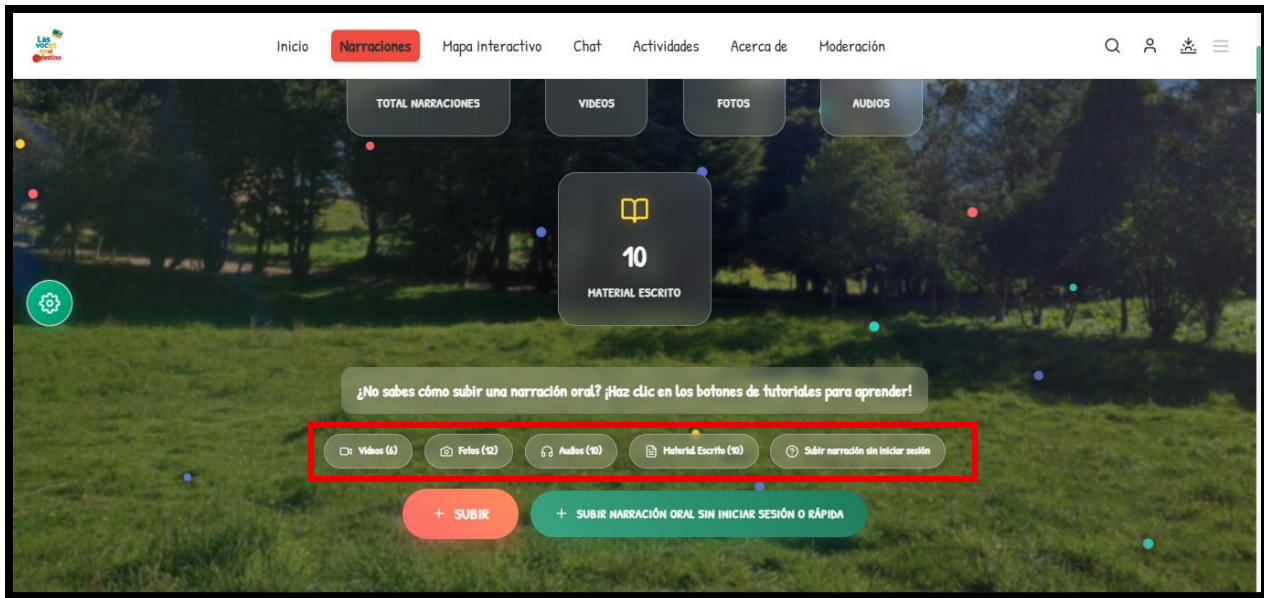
Las voces oral destino

Inicio Narraciones Mapa Interactivo Chat Actividades Acerca de Moderación

TOTAL NARRACIONES

VIDEOS

FOTOS

AUDIOS

10

MATERIAL ESCRITO

¿No sabes cómo subir una narración oral? ¡Haz clic en los botones de tutoriales para aprender!

Videos (6) Fotos (12) Audios (10) Material Escrito (10) Subir narración sin iniciar sesión

+ SUBIR

+ SUBIR NARRACIÓN ORAL SIN INICIAR SESIÓN O RÁPIDA